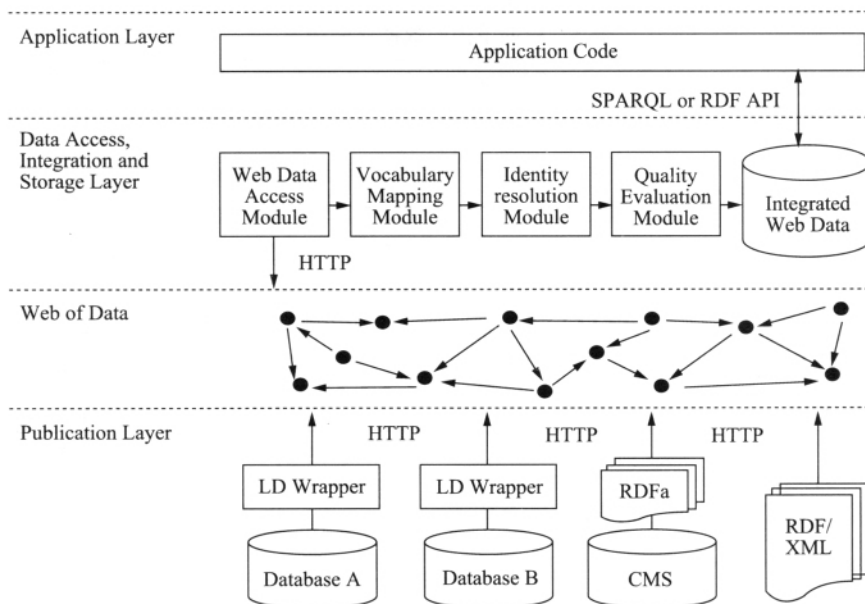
Application Layer

Application Code

SPARQL or RDF API

Data Access, Integration and Storage Layer

Web Data Access Module

Vocabulary Mapping Module

Identity resolution Module

Quality Evaluation Module

Integrated Web Data

HTTP

Web of Data

Publication Layer

HTTP

HTTP

HTTP

LD Wrapper

LD Wrapper

RDFa

RDF/ XML

Database A

Database B

CMS